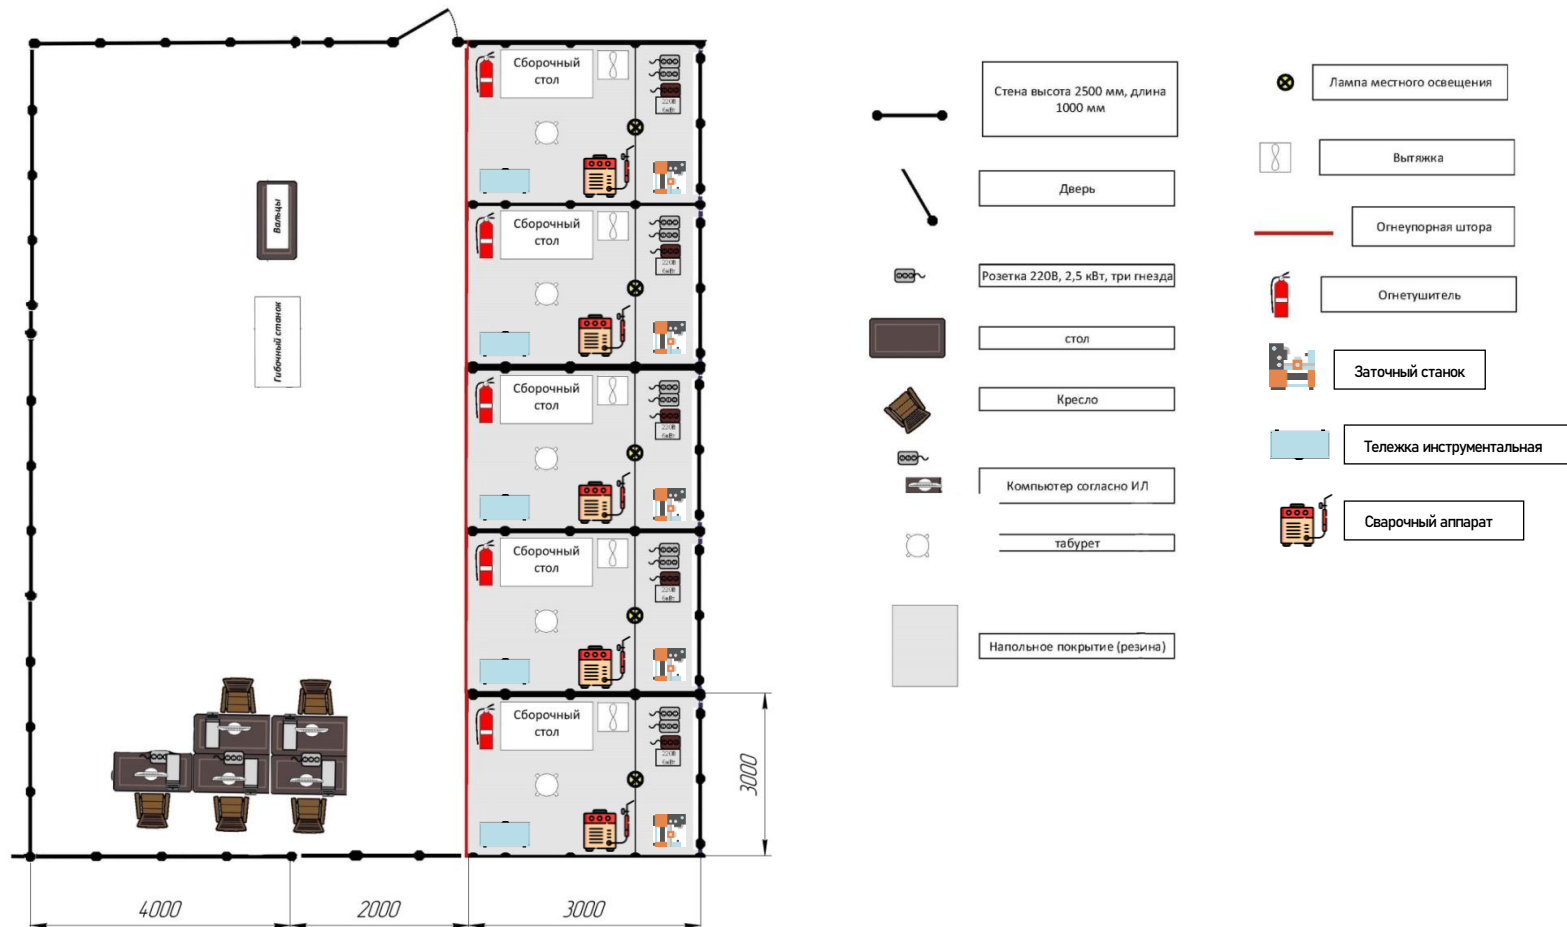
Вальцы

Гибочный станок

Сборочный стол

220В 6кВт

Сборочный стол

220В 6кВт

Сборочный стол

220В 6кВт

Сборочный стол

220В 6кВт

Сборочный стол

220В 6кВт

3000

4000

2000

3000

Стена высота 2500 мм, длина 1000 мм

Дверь

Розетка 220В, 2,5 кВт, три гнезда

стол

Кресло

Компьютер согласно ИЛ

табурет

Напольное покрытие (резина)

Лампа местного освещения

Вытяжка

Огнеупорная штора

Огнетушитель

Заточный станок

Тележка инструментальная

Сварочный аппарат